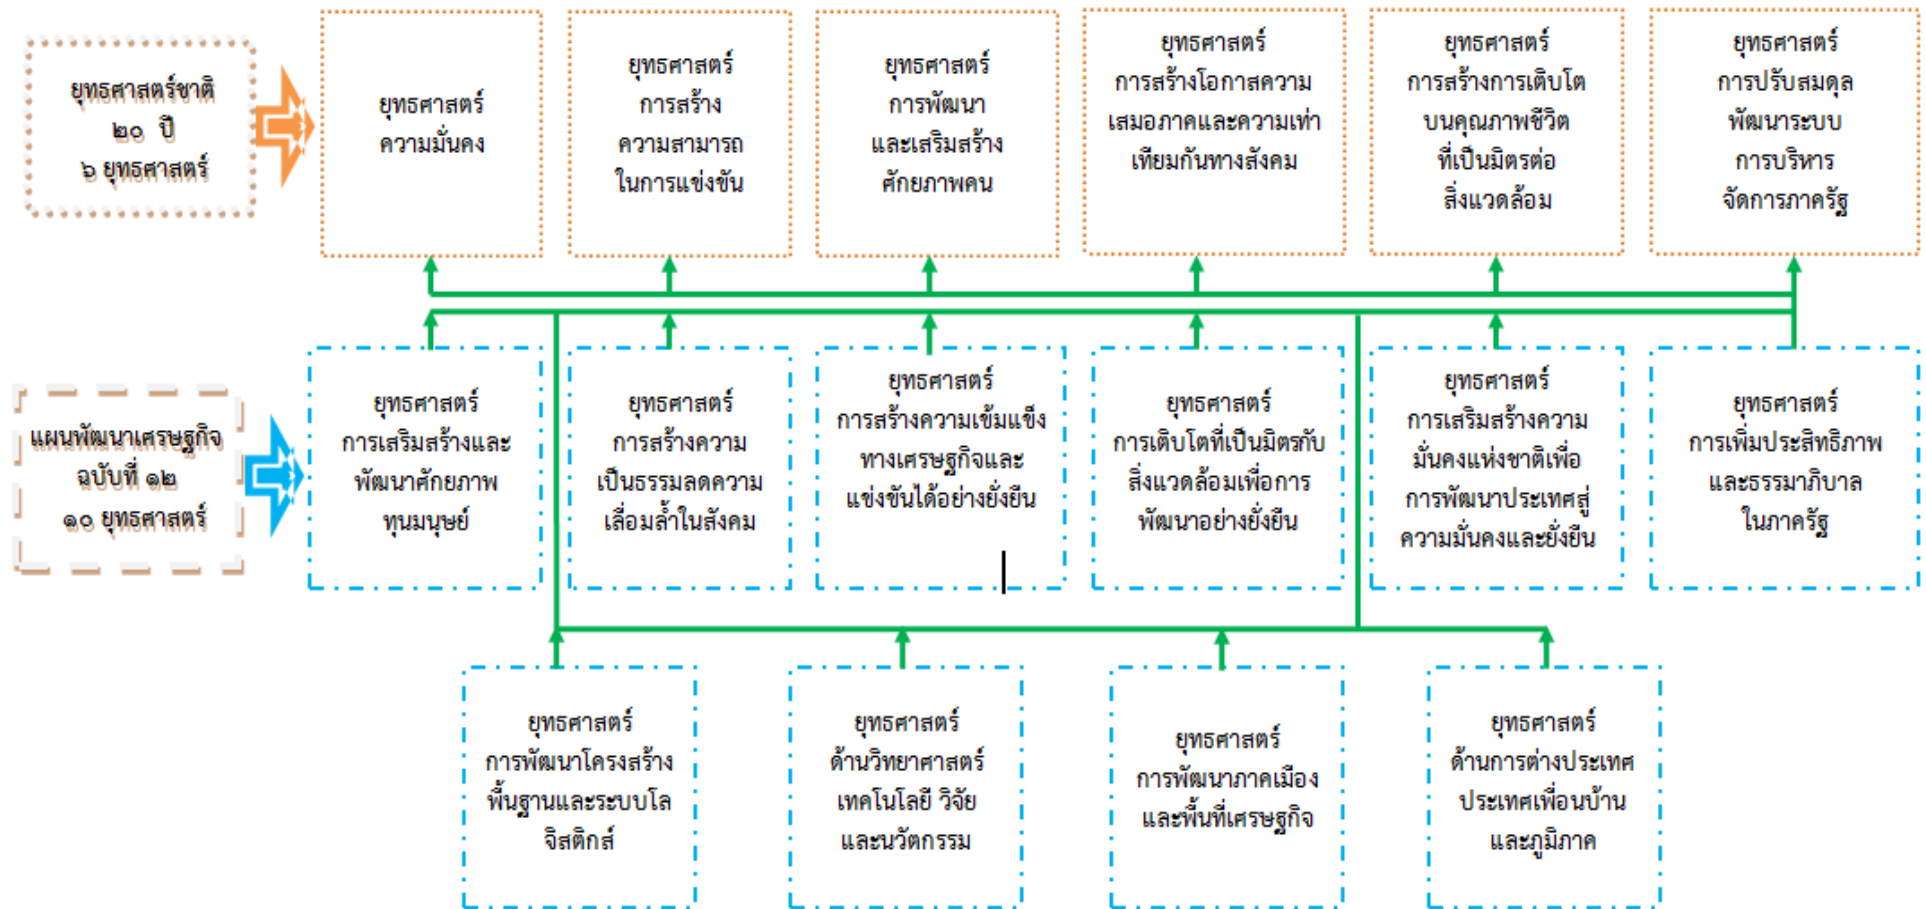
ยุทธศาสตร์ชาติ ๒๐ ปี ๖ ยุทธศาสตร์

ยุทธศาสตร์ ความมั่นคง

ยุทธศาสตร์ การสร้าง ความสามารถ ในการแข่งขัน

ยุทธศาสตร์ การพัฒนา และเสริมสร้าง ศักยภาพคน

ยุทธศาสตร์ การสร้างโอกาสความ เสมอภาคและความเท่า เทียมกันทางสังคม

ยุทธศาสตร์ การสร้างการเติบโต บนคุณภาพชีวิต ที่เป็นมิตรต่อ สิ่งแวดล้อม

ยุทธศาสตร์ การปรับสมดุล พัฒนาระบบ การบริหาร จัดการภาครัฐ

แผนพัฒนาเศรษฐกิจ ฉบับที่ ๑๒ ๑๐ ยุทธศาสตร์

ยุทธศาสตร์ การเสริมสร้างและ พัฒนาศักยภาพ ทุนมนุษย์

ยุทธศาสตร์ การสร้างความ เป็นธรรมลดความ เลื่อมล้ำในสังคม

ยุทธศาสตร์ การสร้างความเข้มแข็ง ทางเศรษฐกิจและ แข่งขันได้อย่างยั่งยืน

ยุทธศาสตร์ การเติบโตที่เป็นมิตรกับ สิ่งแวดล้อมเพื่อการ พัฒนาอย่างยั่งยืน

ยุทธศาสตร์ การเสริมสร้างความ มั่นคงแห่งชาติเพื่อ การพัฒนาประเทศสู่ ความมั่นคงและยั่งยืน

ยุทธศาสตร์ การเพิ่มประสิทธิภาพ และธรรมาภิบาล ในภาครัฐ

ยุทธศาสตร์ การพัฒนาโครงสร้าง พื้นฐานและระบบโล จิสติกส์

ยุทธศาสตร์ ด้านวิทยาศาสตร์ เทคโนโลยี วิจัย และนวัตกรรม

ยุทธศาสตร์ การพัฒนาภาคเมือง และพื้นที่เศรษฐกิจ

ยุทธศาสตร์ ด้านการต่างประเทศ ประเทศเพื่อนบ้าน และภูมิภาค